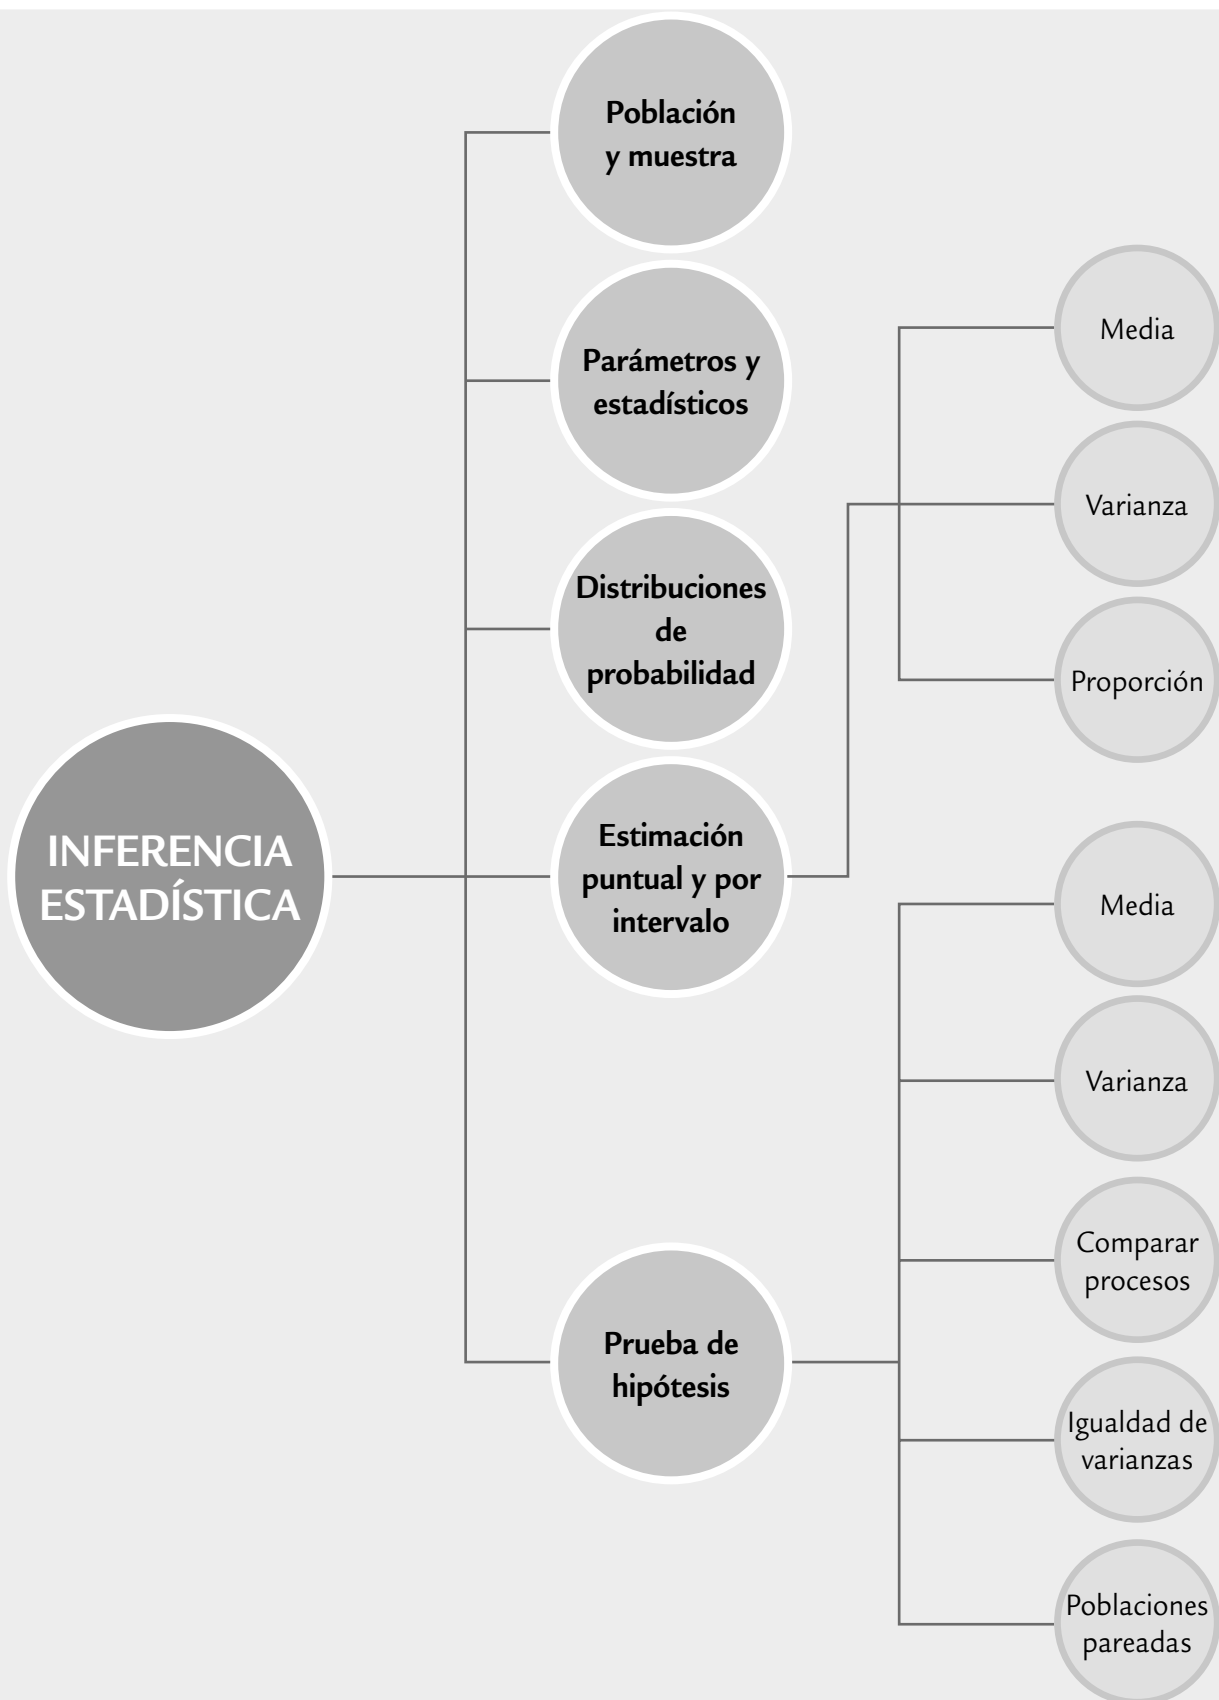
INFERENCIA ESTADÍSTICA

Población y muestra

Parámetros y estadísticos

Distribuciones de probabilidad

Estimación puntual y por intervalo

Media

Varianza

Proporción

Prueba de hipótesis

Media

Varianza

Comparar procesos

Igualdad de varianzas

Poblaciones pareadas